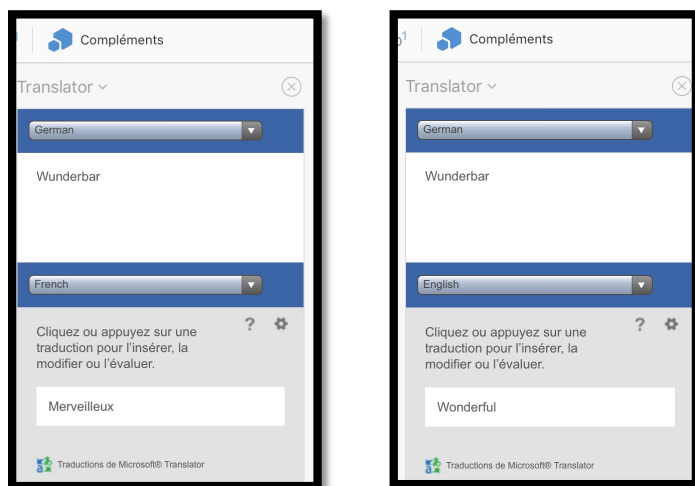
Compléments

Translator

German

Wunderbar

French

?

Cliquez ou appuyez sur une traduction pour l'insérer, la modifier ou l'évaluer.

Merveilleux

Traductions de Microsoft® Translator

Compléments

Translator

German

Wunderbar

English

?

Cliquez ou appuyez sur une traduction pour l'insérer, la modifier ou l'évaluer.

Wonderful

Traductions de Microsoft® Translator